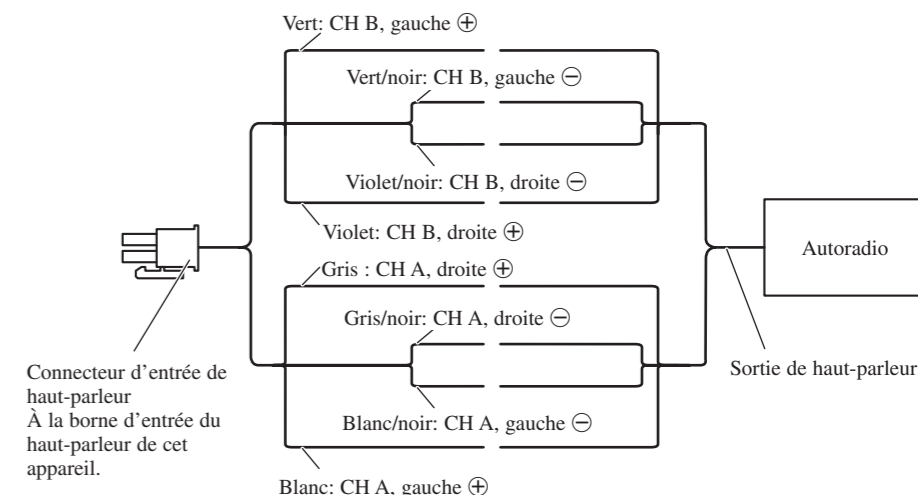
Vert: CH B, gauche ⊕

Vert/noir: CH B, gauche ⊖

Violet/noir: CH B, droite ⊖

Violet: CH B, droite ⊕

Gris : CH A, droite ⊕

Gris/noir: CH A, droite ⊖

Blanc/noir: CH A, gauche ⊖

Blanc: CH A, gauche ⊕

Autoradio

Sortie de haut-parleur

Connecteur d'entrée de haut-parleur
À la borne d'entrée du haut-parleur de cet appareil.